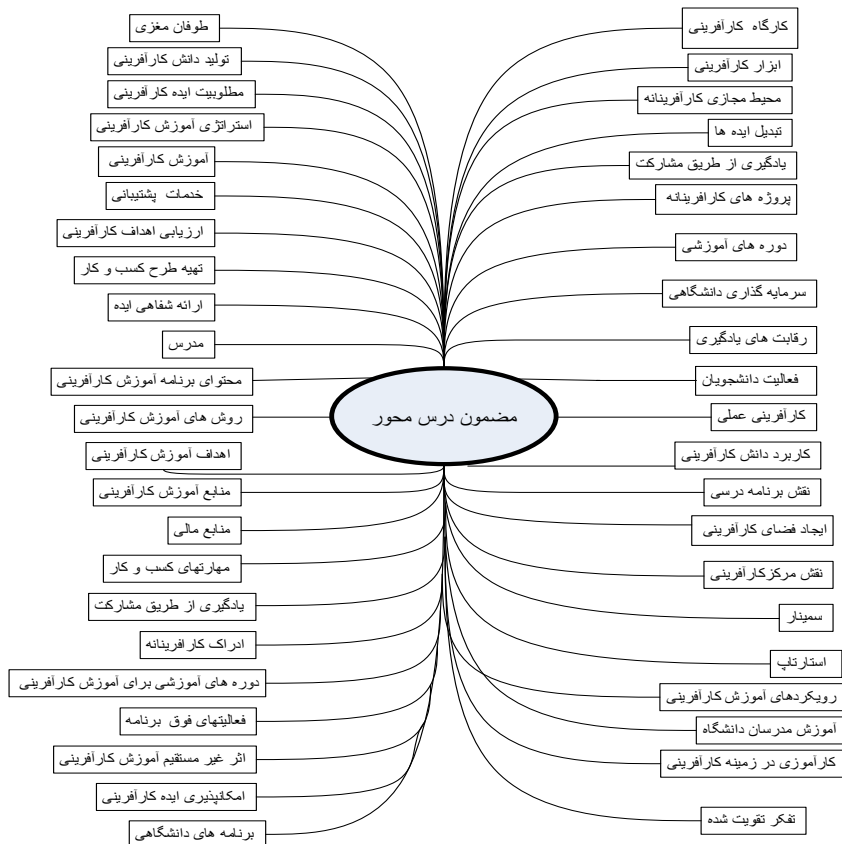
مضمون درس محور

طوفان مغزی
تولید دانش کارآفرینی
مطلوبیت ایده کارآفرینی
استراتژی آموزش کارآفرینی
آموزش کارآفرینی
خدمات پشتیبانی
ارزیابی اهداف کارآفرینی
تهیه طرح کسب و کار
ارائه شفاهی ایده
مدرس
محتوای برنامه آموزش کارآفرینی
روش های آموزش کارآفرینی
اهداف آموزش کارآفرینی
منابع آموزش کارآفرینی
منابع مالی
مهارتهای کسب و کار
یادگیری از طریق مشارکت
ادراک کارافرینانه
دوره های آموزشی برای آموزش کارآفرینی
فعالیتهای فوق برنامه
اثر غیر مستقیم آموزش کارآفرینی
امکانپذیری ایده کارآفرینی
برنامه های دانشگاهی

کارگاه کارآفرینی
ابزار کارآفرینی
محیط مجازی کارآفرینانه
تبدیل ایده ها
یادگیری از طریق مشارکت
پروژه های کارافرینانه
دوره های آموزشی
سرمایه گذاری دانشگاهی
رقابت های یادگیری
فعالیت دانشجویان
کارآفرینی عملی
کاربرد دانش کارآفرینی
نقش برنامه درسی
ایجاد فضای کارآفرینی
نقش مرکزکارآفرینی
سمینار
استارتاپ
رویکردهای آموزش کارآفرینی
آموزش مدرسان دانشگاه
کارآموزی در زمینه کارآفرینی
تفکر تقویت شده